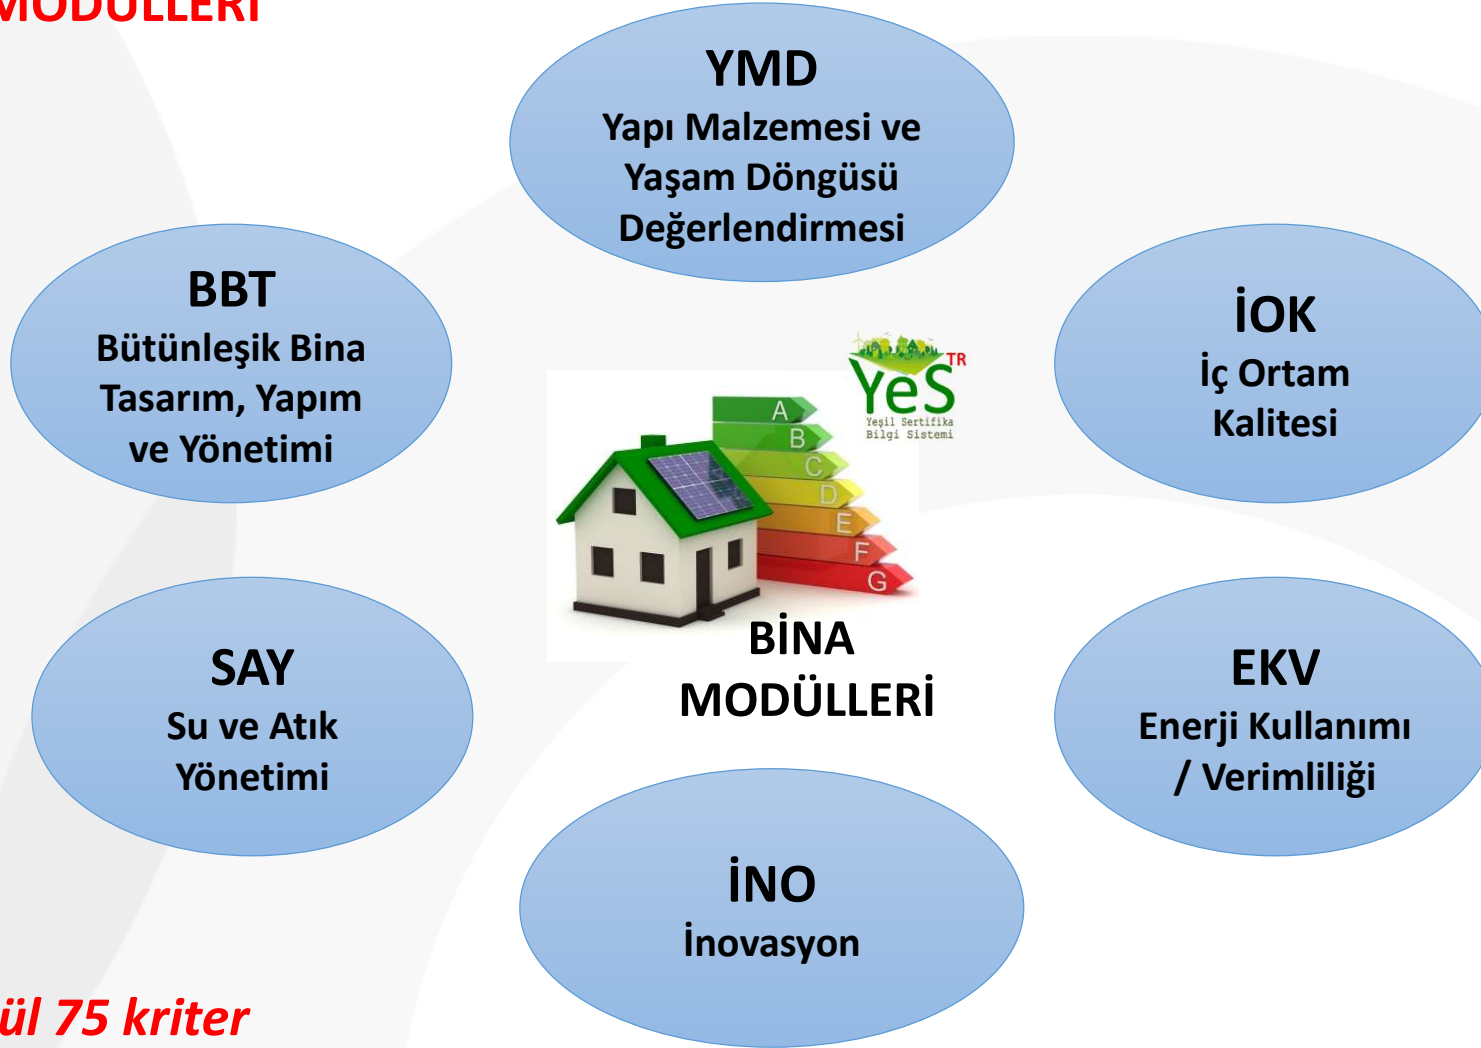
MODÜLLERİ

YMD
Yapı Malzemesi ve Yaşam Döngüsü Değerlendirmesi

BBT
Bütünleşik Bina Tasarım, Yapım ve Yönetimi

İOK
İç Ortam Kalitesi

YeS TR
Yeşil Sertifika Bilgi Sistemi

A
B
C
D
E
F
G

BİNA MODÜLLERİ

SAY
Su ve Atık Yönetimi

EKV
Enerji Kullanımı / Verimliliği

İNO
İnovasyon

ül 75 kriter